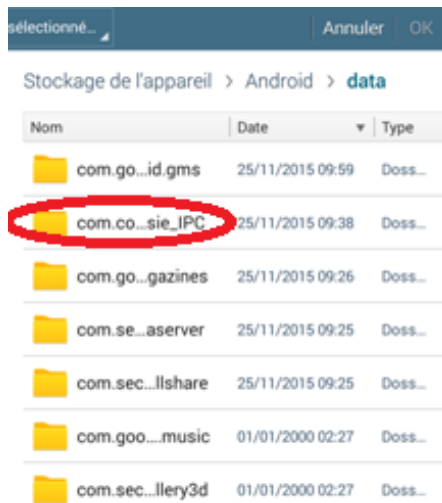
sélectionné... Annuler OK

Stockage de l'appareil > Android > data

| Nom | Date | Type |
|---|---|---|
| com.go...id.gms | 25/11/2015 09:59 | Doss... |
| com.co...sie_IPC | 25/11/2015 09:38 | Doss... |
| com.go...gazines | 25/11/2015 09:26 | Doss... |
| com.se...aserver | 25/11/2015 09:25 | Doss... |
| com.sec...llshare | 25/11/2015 09:25 | Doss... |
| com.goo....music | 01/01/2000 02:27 | Doss... |
| com.sec...llery3d | 01/01/2000 02:27 | Doss... |